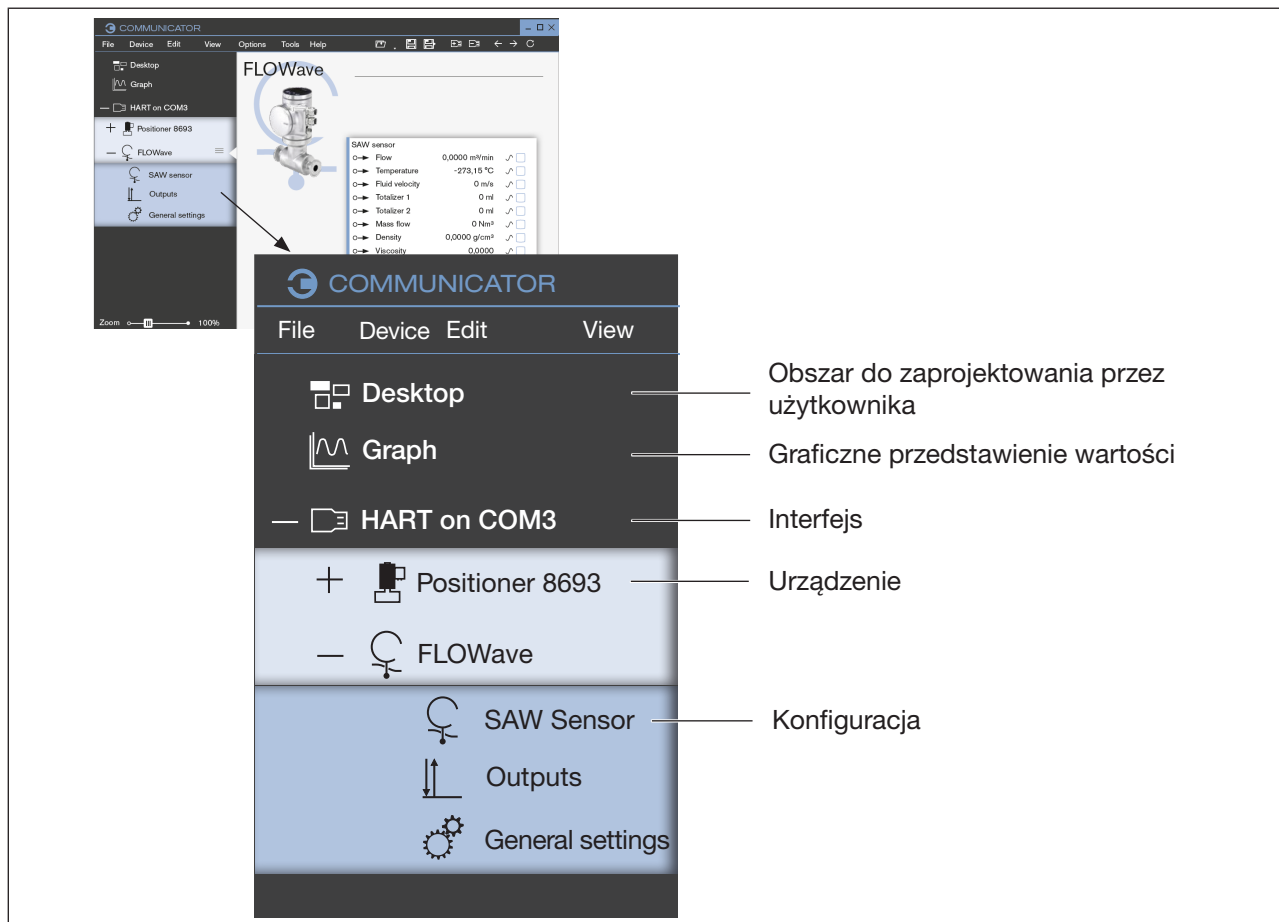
COMMUNICATOR

File Device Edit View Options Tools Help

Desktop

Graph

— HART on COM3

+ Positioner 8693

— FLOWave

SAW sensor

Outputs

General settings

Zoom 100%

FLOWave

SAW sensor

| | | |
|---|---|---|
| Flow | 0,0000 m³/min | |
| Temperature | -273,15 °C | |
| Fluid velocity | 0 m/s | |
| Totalizer 1 | 0 ml | |
| Totalizer 2 | 0 ml | |
| Mass flow | 0 Nm³ | |
| Density | 0,0000 g/cm³ | |
| Viscosity | 0,0000 | |

COMMUNICATOR

File Device Edit View

Desktop

Graph

— HART on COM3

+ Positioner 8693

— FLOWave

SAW Sensor

Outputs

General settings

Obszar do zaprojektowania przez użytkownika

Graficzne przedstawienie wartości

Interfejs

Urządzenie

Konfiguracja